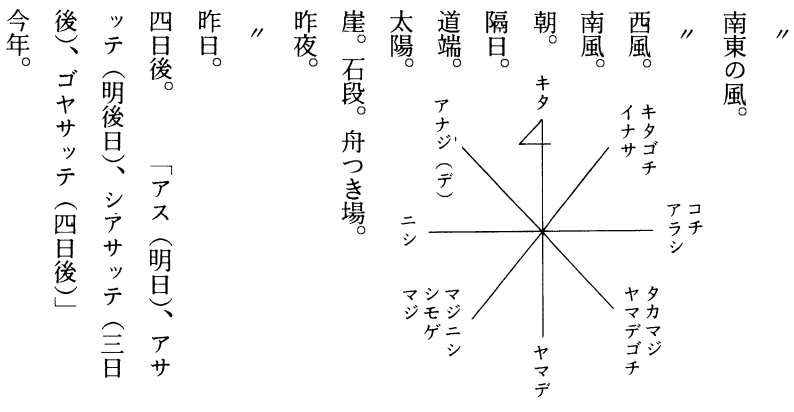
〃
南東の風。
〃
西風。
南風。
朝。
隔日。
道端。
太陽。
崖。石段。舟つき場。
昨夜。
〃
昨日。
四日後。

キタ
キタゴチ
イナサ
コチ
アラシ
タカマジ
ヤマデゴチ
ヤマデ
マジニシ
シモゲ
マジ
ニシ
アナジ（デ）

「アス（明日）、アサッテ（明後日）、シアサッテ（三日後）、ゴヤサッテ（四日後）」
今年。